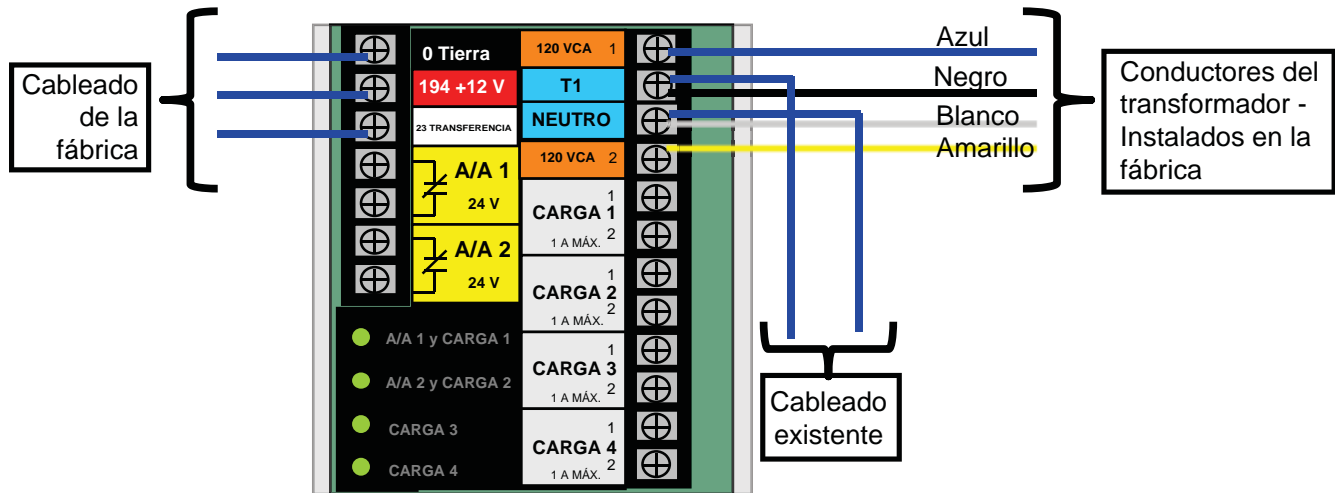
Cableado de la fábrica

0 Tierra
194 +12 V
23 TRANSFERENCIA
A/A 1
24 V
A/A 2
24 V

A/A 1 y CARGA 1
A/A 2 y CARGA 2
CARGA 3
CARGA 4

120 VCA 1
T1
NEUTRO
120 VCA 2
1
CARGA 1
2
1 A MÁX.
1
CARGA 2
2
1 A MÁX.
1
CARGA 3
2
1 A MÁX.
1
CARGA 4
2
1 A MÁX.

Azul
Negro
Blanco
Amarillo

Conductores del transformador - Instalados en la fábrica

Cableado existente